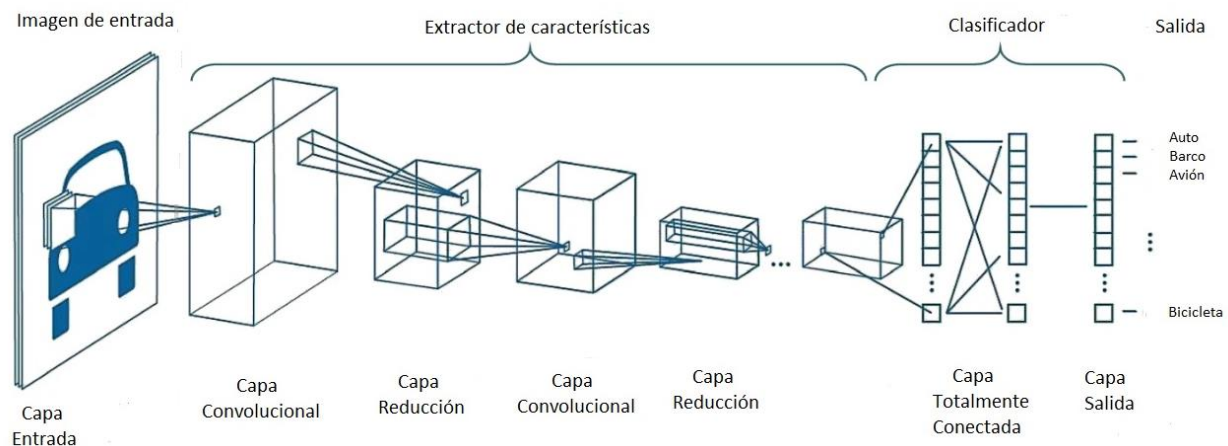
Imagen de entrada

Extractor de características

Clasificador

Salida

Auto
Barco
Avión

Bicicleta

Capa Entrada

Capa Convolucional

Capa Reducción

Capa Convolucional

Capa Reducción

Capa Totalmente Conectada

Capa Salida